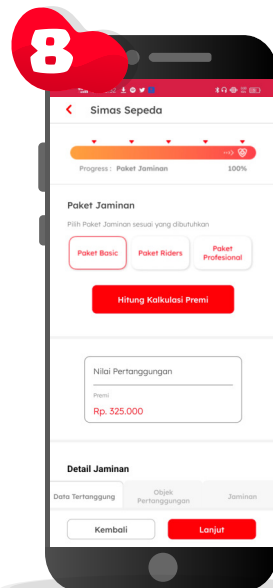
8

Simas Sepeda

Progress : Paket Jaminan

100%

Paket Jaminan

Pilih Paket Jaminan sesuai yang dibutuhkan

Paket Basic

Paket Riders

Paket Profesional

Hitung Kalkulasi Premi

Nilai Pertanggungan

Premi

Rp. 325.000

Detail Jaminan

Data Tertanggung

Objek Pertanggungan

Jaminan

Kembali

Lanjut